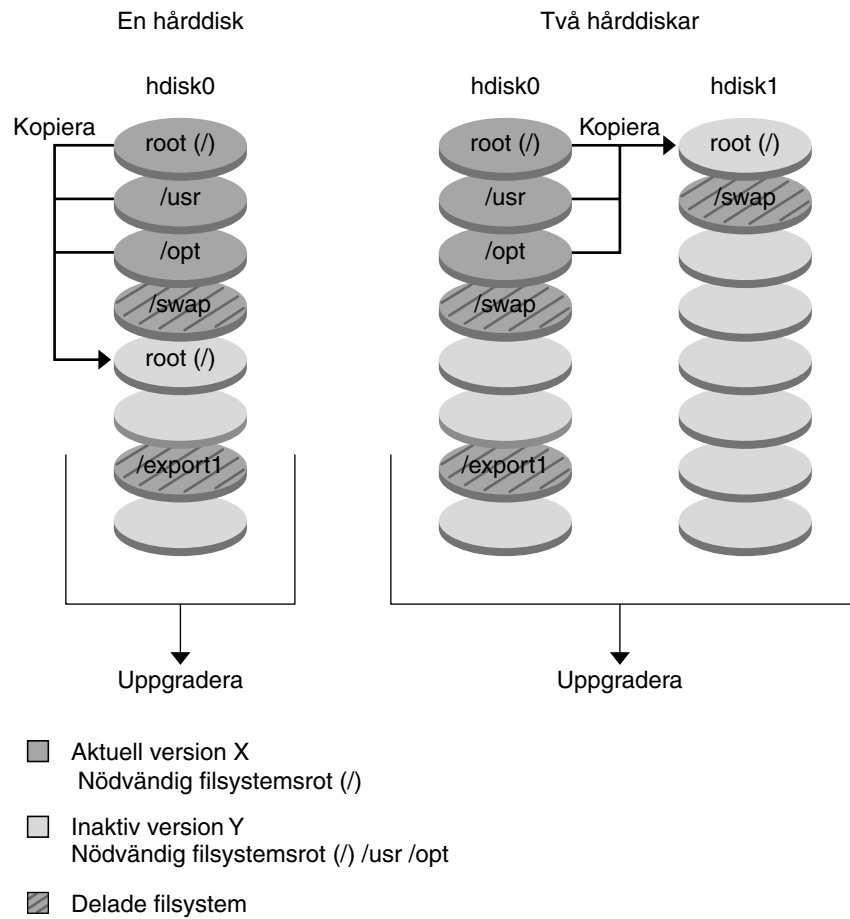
En hårddisk

hdisk0

Kopiera

root (/)

/usr

/opt

/swap

root (/)

/export1

Uppgradera

Två hårddiskar

hdisk0

root (/)

/usr

/opt

/swap

/export1

Kopiera

hdisk1

root (/)

/swap

Uppgradera

Aktuell version X
Nödvändig filsystemsrot (/)

Inaktiv version Y
Nödvändig filsystemsrot (/) /usr /opt

Delade filsystem